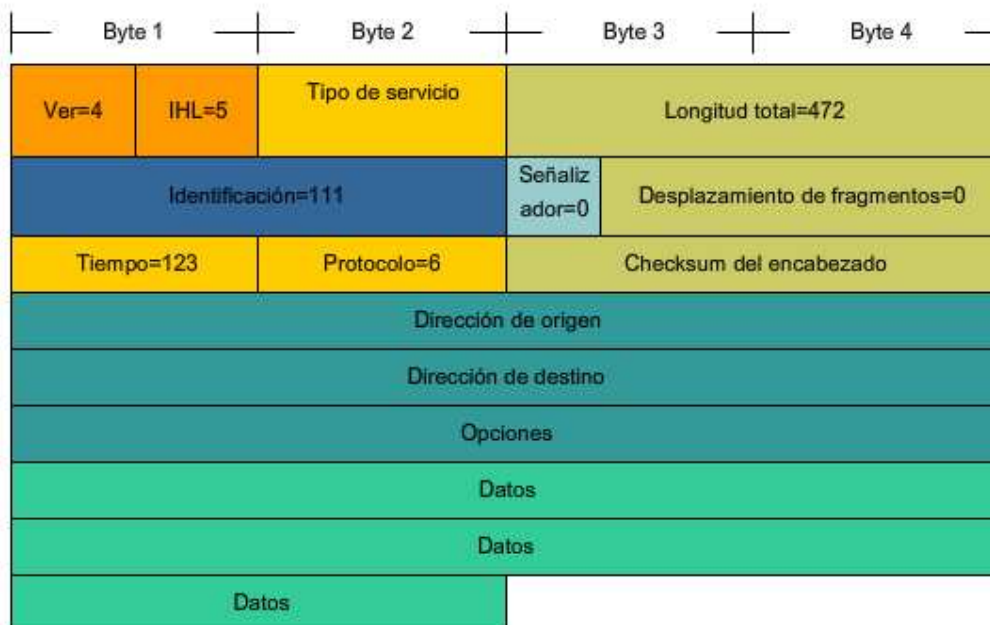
Byte 1 Byte 2 Byte 3 Byte 4

Ver=4
IHL=5
Tipo de servicio
Longitud total=472

Identificación=111
Señalizador=0
Desplazamiento de fragmentos=0

Tiempo=123
Protocolo=6
Checksum del encabezado

Dirección de origen

Dirección de destino

Opciones

Datos

Datos

Datos